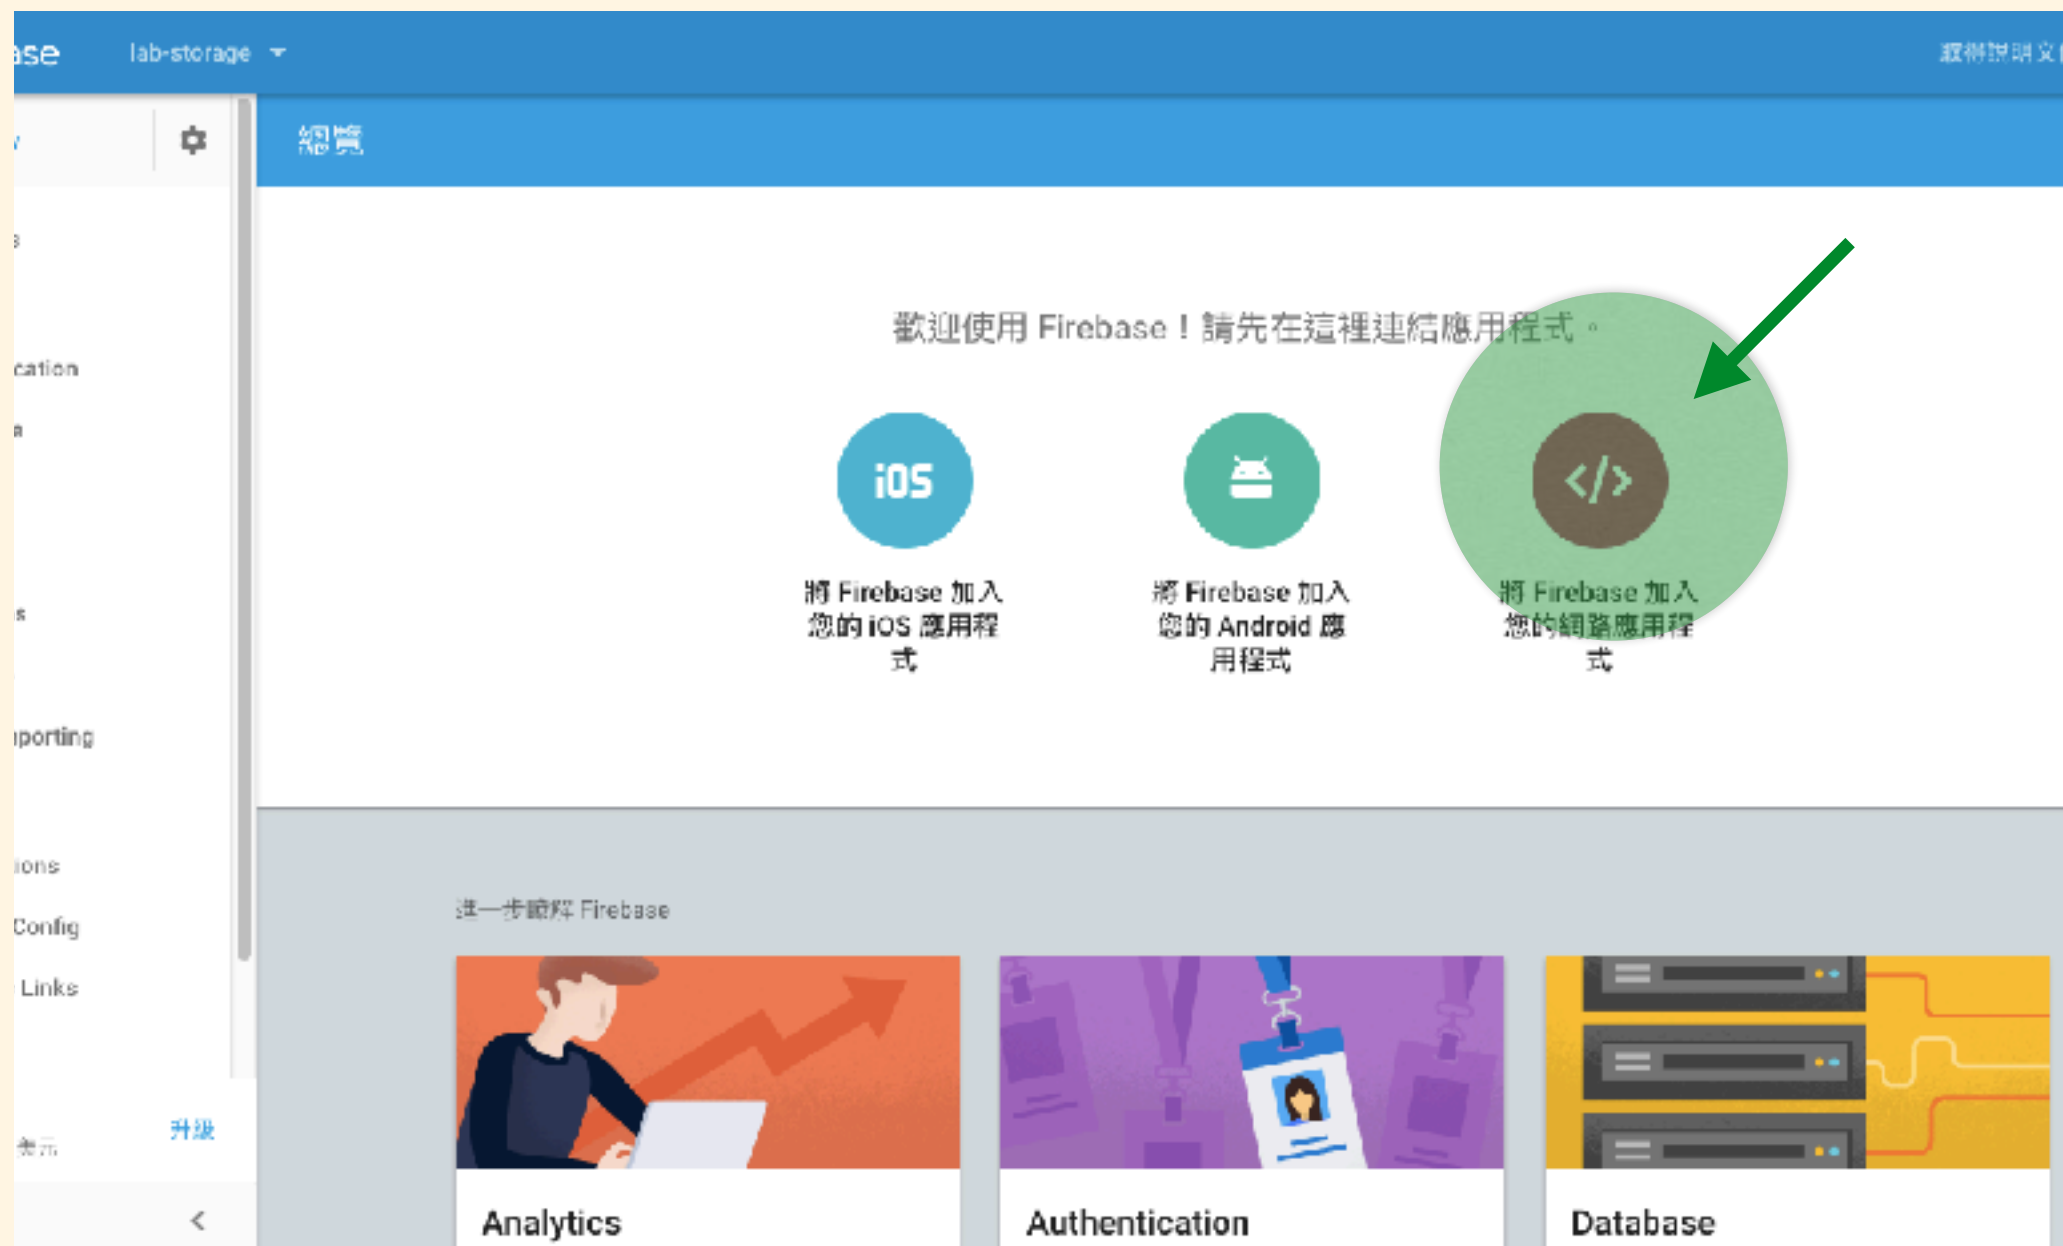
ase lab-storage

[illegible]

總覽

cation

porting

ions

Config

Links

升級

歡迎使用 Firebase！請先在這裡連結應用程式。

iOS

將 Firebase 加入您的 iOS 應用程式

將 Firebase 加入您的 Android 應用程式

</>

將 Firebase 加入您的網路應用程式

進一步瞭解 Firebase

Analytics

Authentication

Database